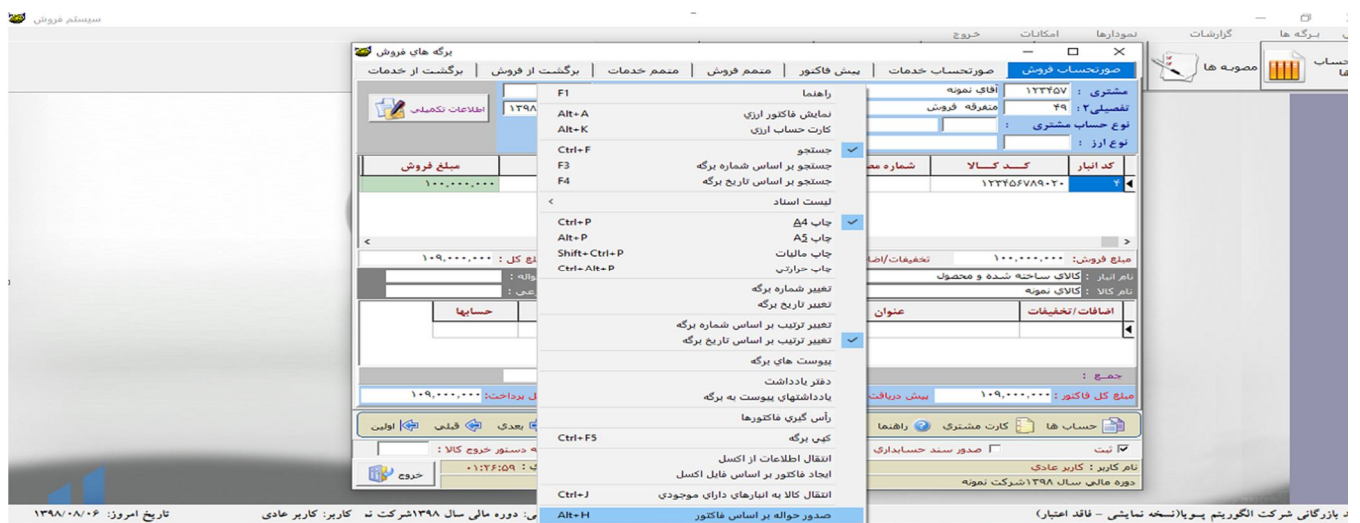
سیستم فروش

برگه ها گزارشات نمودارها امکانات خروج

حساب ها مصوبه ها

برگه هاي فروش

صورتحساب فروش صورتحساب خدمات پیش فاکتور متمم فروش متمم خدمات برگشت از فروش برگشت از خدمات

مشتری : ۱۲۳۴۵۷ آقای نمونه
تفصیلی۲ : ۴۹ متفرقه فروش
نوع حساب مشتری :
نوع ارز :

اطلاعات تکمیلی

| کد انبار | کد کالا | شماره مص | مبلغ فروش |
|---|---|---|---|
| ۲ | ۱۲۳۴۵۶۷۸۹۰۲۰ | | ۱۰۰,۰۰۰,۰۰۰ |

مبلغ فروش: ۱۰۰,۰۰۰,۰۰۰ تخفیفات/اض
مبلغ کل : ۱۰۹,۰۰۰,۰۰۰
نام انبار : کالای ساخته شده و محصول
نام کالا : کالای نمونه

| اضافات/تخفیفات | عنوان | حسابها |
|---|---|---|

جمع :
مبلغ کل فاکتور : ۱۰۹,۰۰۰,۰۰۰ پیش دریافت
ل پرداخت : ۱۰۹,۰۰۰,۰۰۰

حساب ها کارت مشتری راهنما بعدی قبلی اولین

ثبت صدور سند حسابداری
دستور خروج کالا :
نام کاربر : کاربر عادی
دوره مالی سال ۱۳۹۸شرکت نمونه
۰۱:۲۶:۵۹
خروج

| راهنما | F1 |
|---|---|
| نمایش فاکتور ارزي | Alt+A |
| کارت حساب ارزي | Alt+K |
| جستجو | Ctrl+F |
| جستجو بر اساس شماره برگه | F3 |
| جستجو بر اساس تاریخ برگه | F4 |
| لیست اسناد | < |
| چاپ A4 | Ctrl+P |
| چاپ A5 | Alt+P |
| چاپ مالیات | Shift+Ctrl+P |
| چاپ حرارتي | Ctrl+Alt+P |
| تغییر شماره برگه | |
| تغییر تاریخ برگه | |
| تغییر ترتیب بر اساس شماره برگه | |
| تغییر ترتیب بر اساس تاریخ برگه | |
| پیوست هاي برگه | |
| دفتر یادداشت | |
| یادداشتهاي پیوست به برگه | |
| رأس گیري فاکتورها | |
| کپي برگه | Ctrl+F5 |
| انتقال اطلاعات از اکسل | |
| ایجاد فاکتور بر اساس فایل اکسل | |
| انتقال کالا به انبارهاي داراي موجودي | Ctrl+J |
| صدور حواله بر اساس فاکتور | Alt+H |

د بازرگاني شرکت الگوریتم پـویا(نسخه نمایشي - فاقد اعتبار) ي: دوره مالي سال ۱۳۹۸شرکت نم کاربر: کاربر عادي تاریخ امروز: ۱۳۹۸/۰۸/۰۶